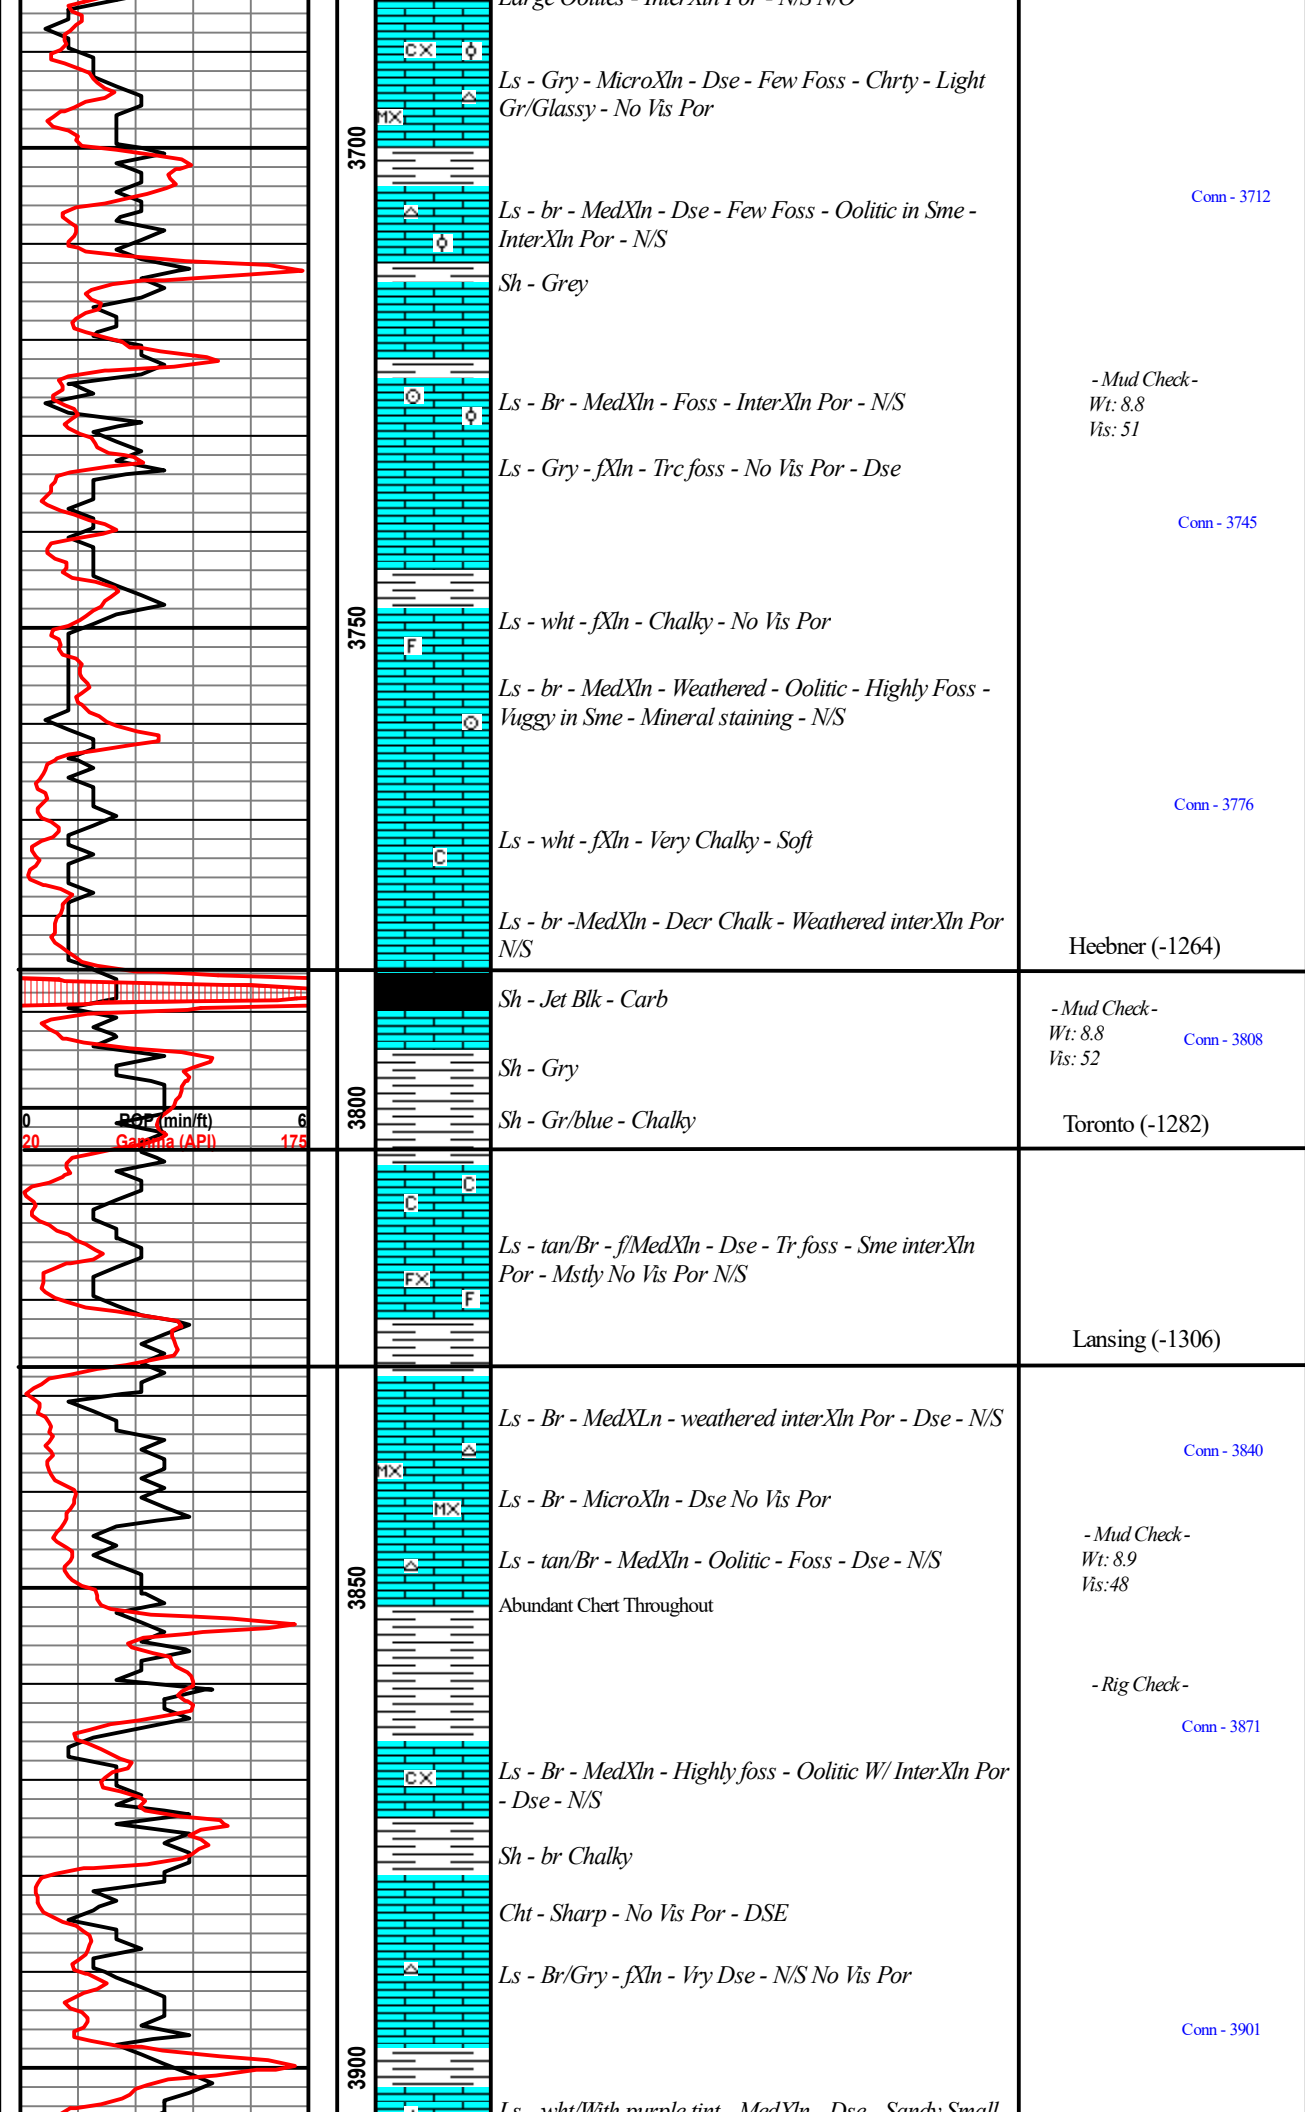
Large Oolites - InterXln Por - N/S N/O

CX
MX

Ls - Gry - MicroXln - Dse - Few Foss - Chrty - Light Gr/Glassy - No Vis Por

3700

Ls - br - MedXln - Dse - Few Foss - Oolitic in Sme - InterXln Por - N/S

Conn - 3712

Sh - Grey

Ls - Br - MedXln - Foss - InterXln Por - N/S

- Mud Check -
Wt: 8.8
Vis: 51

Ls - Gry - fXln - Trc foss - No Vis Por - Dse

Conn - 3745

3750

F

Ls - wht - fXln - Chalky - No Vis Por

Ls - br - MedXln - Weathered - Oolitic - Highly Foss - Vuggy in Sme - Mineral staining - N/S

Conn - 3776

C

Ls - wht - fXln - Very Chalky - Soft

Ls - br -MedXln - Decr Chalk - Weathered interXln Por N/S

Heebner (-1264)

Sh - Jet Blk - Carb

- Mud Check -
Wt: 8.8
Vis: 52

Conn - 3808

Sh - Gry

0 ROP (min/ft) 6
20 Gamma (API) 175

3800

Sh - Gr/blue - Chalky

Toronto (-1282)

C
C
FX
F

Ls - tan/Br - f/MedXln - Dse - Tr foss - Sme interXln Por - Mstly No Vis Por N/S

Lansing (-1306)

Ls - Br - MedXLn - weathered interXln Por - Dse - N/S

Conn - 3840

MX
MX

Ls - Br - MicroXln - Dse No Vis Por

- Mud Check -
Wt: 8.9
Vis:48

3850

Ls - tan/Br - MedXln - Oolitic - Foss - Dse - N/S

Abundant Chert Throughout

- Rig Check -

Conn - 3871

CX

Ls - Br - MedXln - Highly foss - Oolitic W/ InterXln Por - Dse - N/S

Sh - br Chalky

Cht - Sharp - No Vis Por - DSE

Ls - Br/Gry - fXln - Vry Dse - N/S No Vis Por

Conn - 3901

3900

Ls - wht/With purple tint - MedXln - Dse - Sandy Small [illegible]